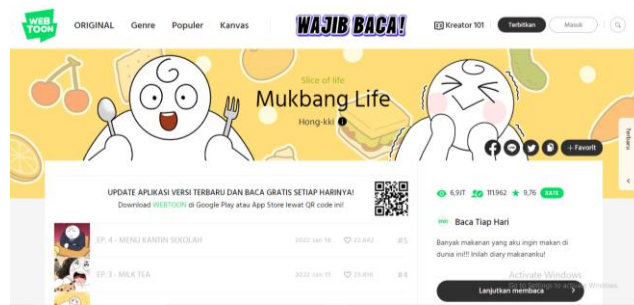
WEBTOON ORIGINAL Genre Populer Kanvas WAJIB BACA! Kreator 101 Terbitkan Masuk

Slice of life
Mukbang Life
Hong-kki

+ Favorit

Terbaru

UPDATE APLIKASI VERSI TERBARU DAN BACA GRATIS SETIAP HARINYA!
Download WEBTOON di Google Play atau App Store lewat QR code ini!

6,9JT 111.962 9,76 RATE

Baca Tiap Hari

Banyak makanan yang aku ingin makan di dunia ini!!! Inilah diary makananku!

EP. 4 - MENU KANTIN SEKOLAH 2022 Jan 16 23.842 #5

EP. 3 - MILK TEA 2022 Jan 16 23.419 #4

Lanjutkan membaca

Activate Windows
Go to Settings to activate Windows.